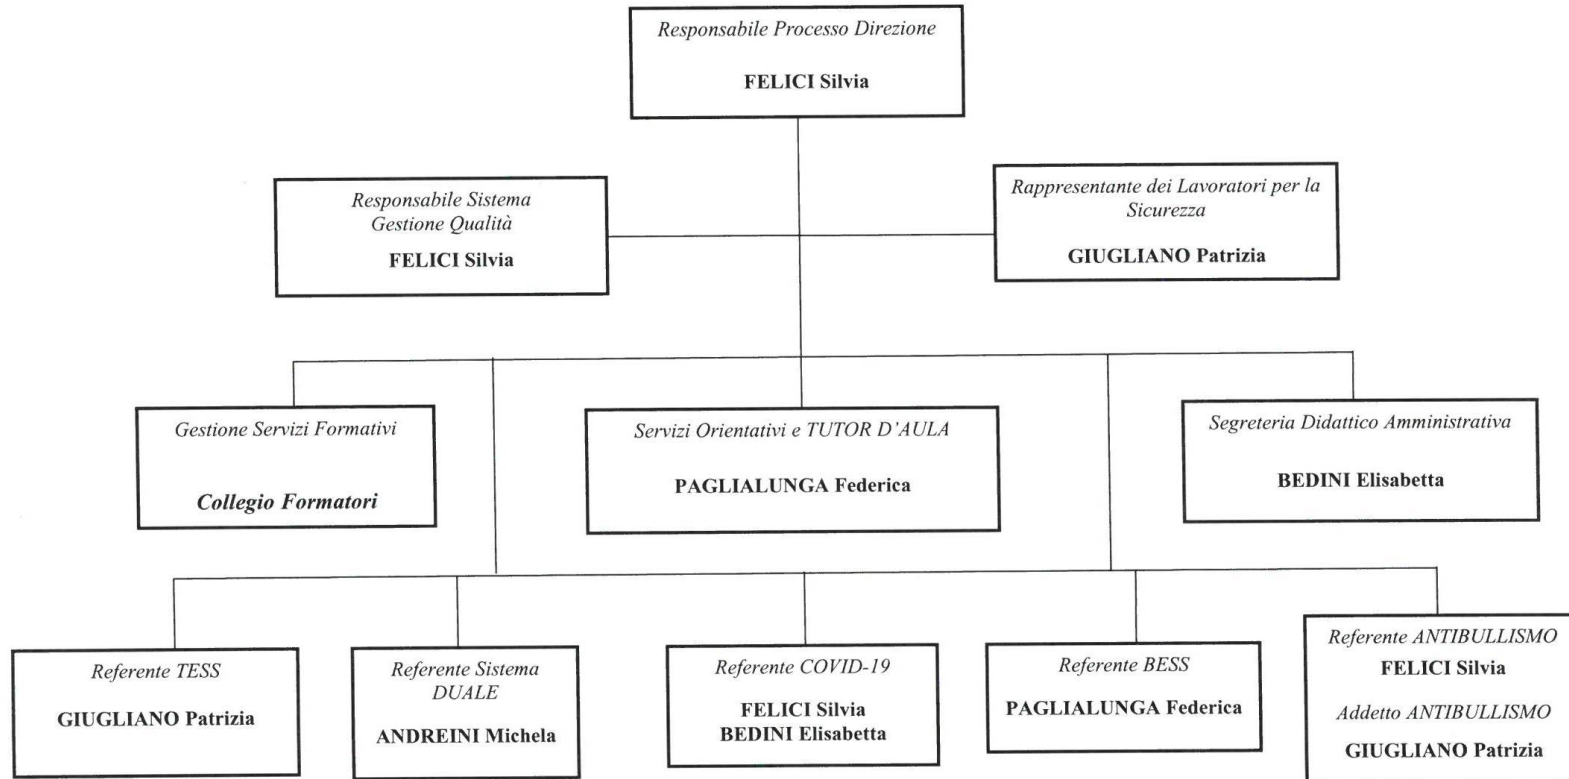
Responsabile Processo Direzione

FELICI Silvia

Responsabile Sistema Gestione Qualità

FELICI Silvia

Rappresentante dei Lavoratori per la Sicurezza

GIUGLIANO Patrizia

Gestione Servizi Formativi

Collegio Formatori

Servizi Orientativi e TUTOR D'AULA

PAGLIALUNGA Federica

Segreteria Didattico Amministrativa

BEDINI Elisabetta

Referente TESS

GIUGLIANO Patrizia

Referente Sistema DUALE

ANDREINI Michela

Referente COVID-19

FELICI Silvia
BEDINI Elisabetta

Referente BESS

PAGLIALUNGA Federica

Referente ANTIBULLISMO
FELICI Silvia

Addetto ANTIBULLISMO

GIUGLIANO Patrizia